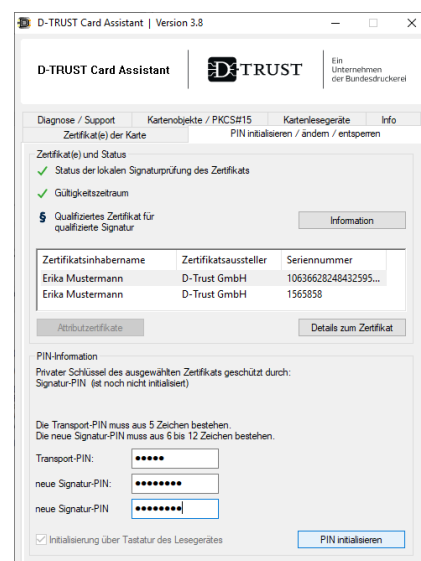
D-TRUST Card Assistant | Version 3.8

D-TRUST Card Assistant

D-TRUST

Ein Unternehmen der Bundesdruckerei

Diagnose / Support | Kartenobjekte / PKCS#15 | Kartenlesegeräte | Info

Zertifikat(e) der Karte | PIN initialisieren / ändern / entsperren

Zertifikat(e) und Status

✓ Status der lokalen Signaturprüfung des Zertifikats

✓ Gültigkeitszeitraum

§ Qualifiziertes Zertifikat für qualifizierte Signatur

Information

| Zertifikatsinhabername | Zertifikatsaussteller | Seriennummer |
|---|---|---|
| Erika Mustermann | D-Trust GmbH | 1063662824843259​5... |
| Erika Mustermann | D-Trust GmbH | 1565858 |

Attributzertifikate

Details zum Zertifikat

PIN-Information

Privater Schlüssel des ausgewählten Zertifikats geschützt durch:
Signatur-PIN (ist noch nicht initialisiert)

Die Transport-PIN muss aus 5 Zeichen bestehen.
Die neue Signatur-PIN muss aus 6 bis 12 Zeichen bestehen.

Transport-PIN: •••••

neue Signatur-PIN: ••••••••

neue Signatur-PIN ••••••••

Initialisierung über Tastatur des Lesegerätes

PIN initialisieren